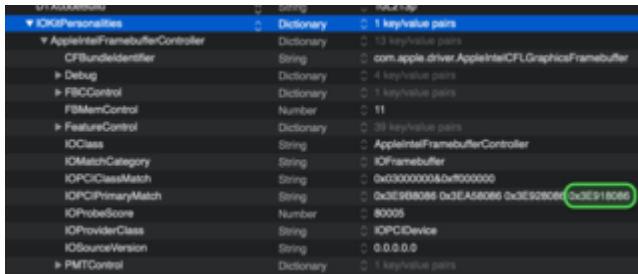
| | | |
|---|---|---|
| DTXcodeBuild | String | 10C21sp |
| ▼ IOKitPersonalities | Dictionary | 1 key/value pairs |
| ▼ AppleIntelFramebufferController | Dictionary | 13 key/value pairs |
| CFBundleIdentifier | String | com.apple.driver.AppleIntelCFLGraphicsFramebuffer |
| ▶ Debug | Dictionary | 4 key/value pairs |
| ▶ FBCControl | Dictionary | 1 key/value pairs |
| FBMemControl | Number | 11 |
| ▶ FeatureControl | Dictionary | 39 key/value pairs |
| IOClass | String | AppleIntelFramebufferController |
| IOMatchCategory | String | IOFramebuffer |
| IOPCIClassMatch | String | 0x03000000&0xff000000 |
| IOPCIPrimaryMatch | String | 0x3E9B8086 0x3EA58086 0x3E928086 0x3E918086 |
| IOProbeScore | Number | 80005 |
| IOProviderClass | String | IOPCIDevice |
| IOSourceVersion | String | 0.0.0.0.0 |
| ▶ PMTControl | Dictionary | 1 key/value pairs |